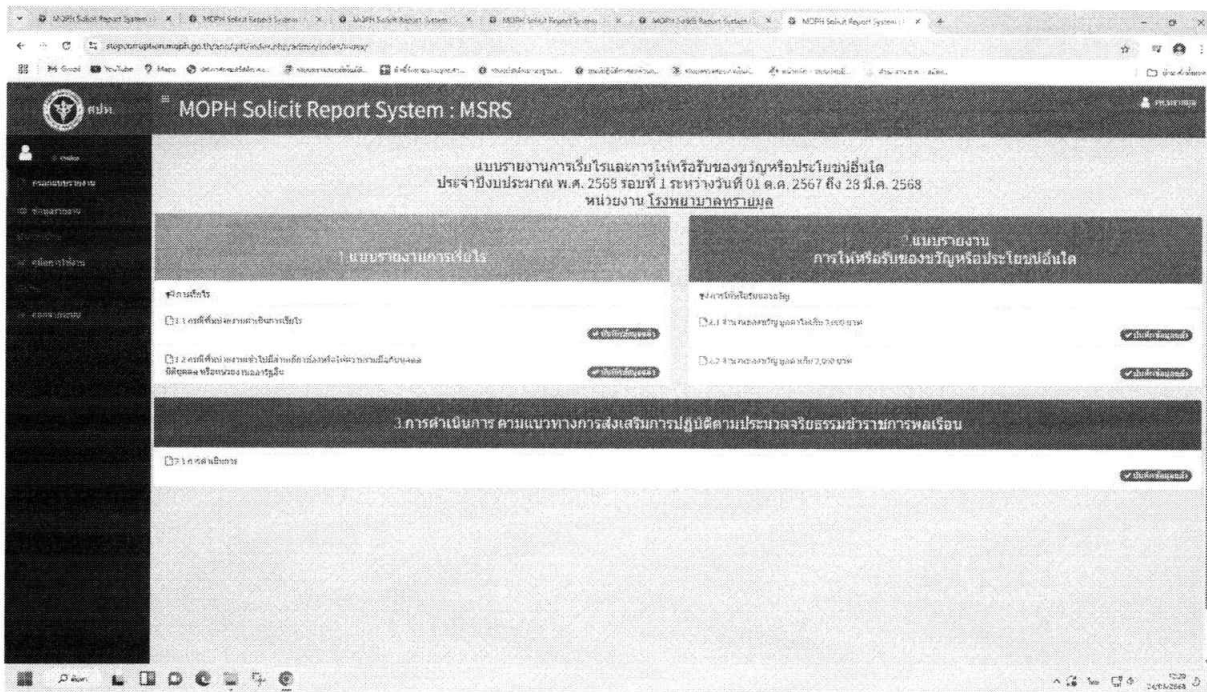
MOPH Solicit Report System : MSRS

ศปท.

แบบรายงานการเรี่ยไรและการให้หรือรับของขวัญหรือประโยชน์อื่นใด
ประจำปีงบประมาณ พ.ศ. 2568 รอบที่ 1 ระหว่างวันที่ 01 ต.ค. 2567 ถึง 28 มี.ค. 2568
หน่วยงาน โรงพยาบาลทรายมูล

1.แบบรายงานการเรี่ยไร

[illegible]

1.1 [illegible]

1.2 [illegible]

2.แบบรายงาน
การให้หรือรับของขวัญหรือประโยชน์อื่นใด

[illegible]

2.1 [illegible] 3,000 บาท

2.2 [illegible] 3,000 บาท

3.การดำเนินการ ตามแนวทางการส่งเสริมการปฏิบัติตามประมวลจริยธรรมข้าราชการพลเรือน

3.1 การดำเนินการ